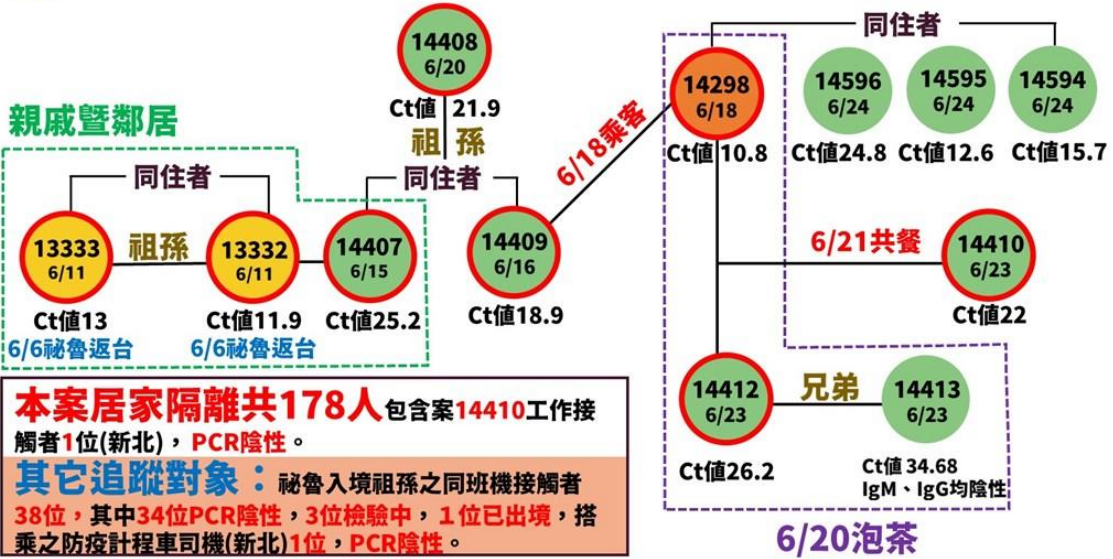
14408
6/20
Ct值 21.9
祖 孫

親戚暨鄰居

同住者
同住者

13333
6/11
祖孫
13332
6/11
14407
6/15
14409
6/16

Ct值13
6/6祕魯返台
Ct值11.9
6/6祕魯返台
Ct值25.2
Ct值18.9

6/18乘客

同住者
14298
6/18
Ct值 10.8
14596
6/24
Ct值24.8
14595
6/24
Ct值12.6
14594
6/24
Ct值15.7

6/21共餐
14410
6/23
Ct值22

14412
6/23
兄弟
14413
6/23
Ct值26.2
Ct值 34.68
IgM、IgG均陰性

6/20泡茶

本案居家隔離共178人包含案14410工作接觸者1位(新北)，PCR陰性。

其它追蹤對象：祕魯入境祖孫之同班機接觸者38位，其中34位PCR陰性，3位檢驗中，1位已出境，搭乘之防疫計程車司機(新北)1位，PCR陰性。